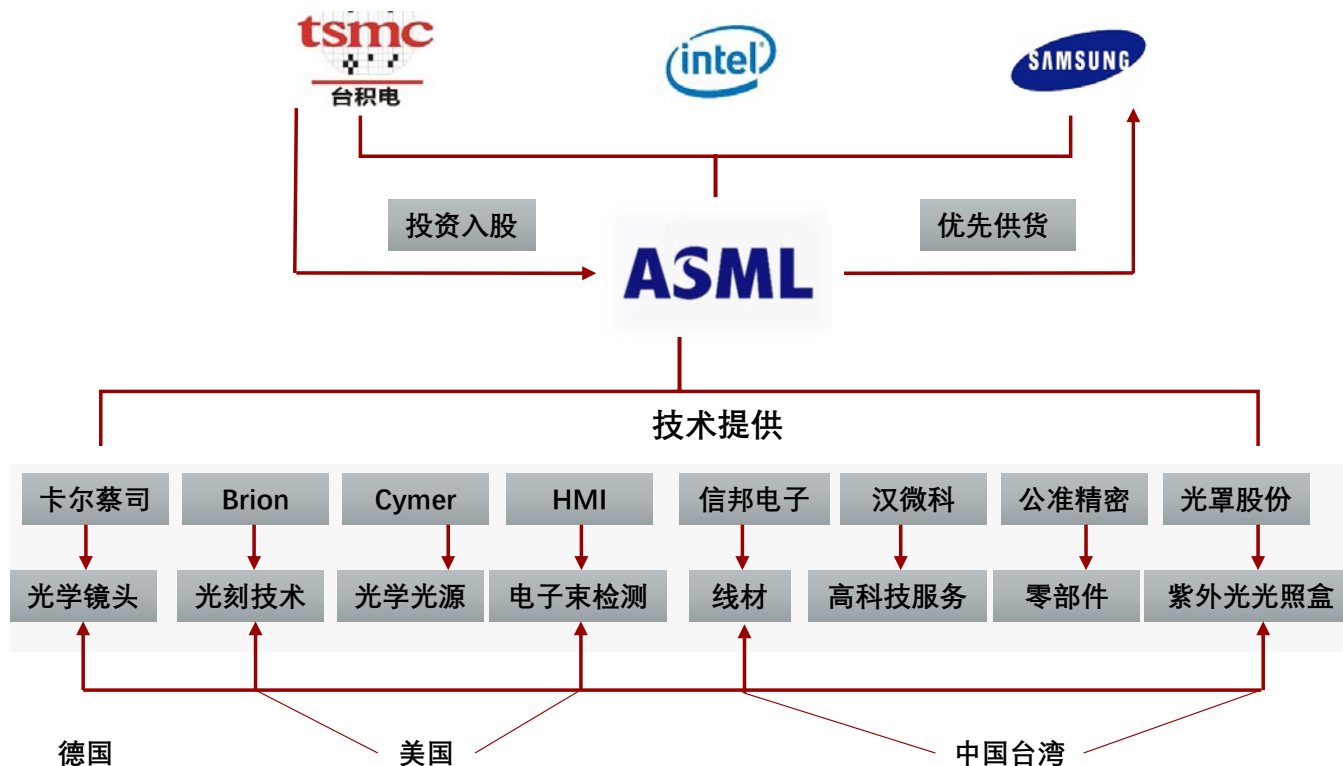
tsmc
台积电

intel

SAMSUNG

投资入股

ASML

优先供货

技术提供

卡尔蔡司
光学镜头

Brion
光刻技术

Cymer
光学光源

HMI
电子束检测

信邦电子
线材

汉微科
高科技服务

公准精密
零部件

光罩股份
紫外光光照盒

德国

美国

中国台湾